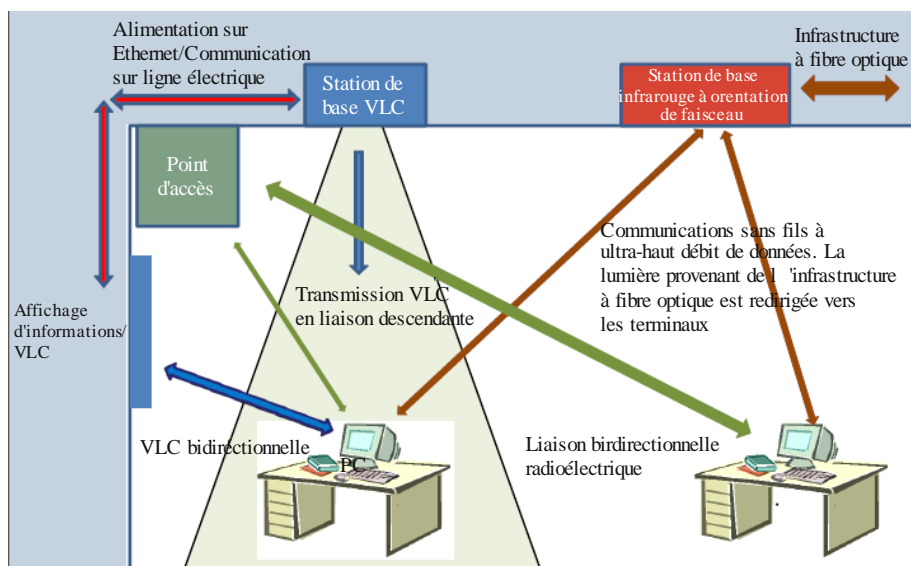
Alimentation sur Ethernet/Communication sur ligne électrique

Station de base VLC

Station de base infrarouge à orentation de faisceau

Infrastructure à fibre optique

Point d'accès

Communications sans fils à ultra-haut débit de données. La lumière provenant de l 'infrastructure à fibre optique est redirigée vers les terminaux

Transmission VLC en liaison descendante

Affichage d'informations/ VLC

VLC bidirectionnelle

PC

Liaison birdirectionnelle radioélectrique